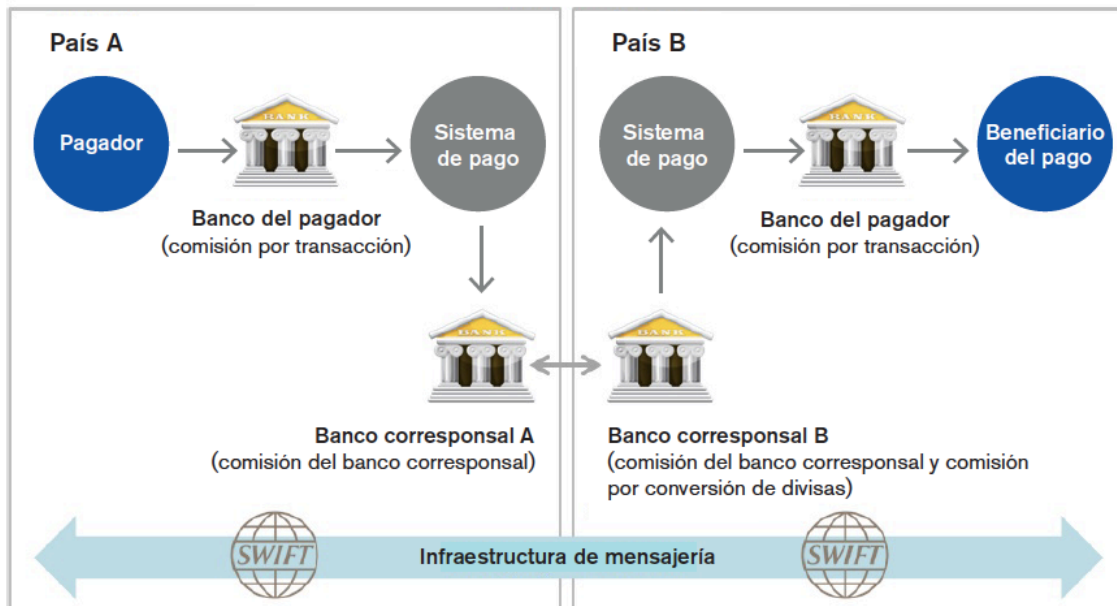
País A

Pagador

BANK

Sistema de pago

Banco del pagador
(comisión por transacción)

BANK

Banco corresponsal A
(comisión del banco corresponsal)

País B

Sistema de pago

BANK

Beneficiario del pago

Banco del pagador
(comisión por transacción)

BANK

Banco corresponsal B
(comisión del banco corresponsal y comisión por conversión de divisas)

SWIFT

Infraestructura de mensajería

SWIFT